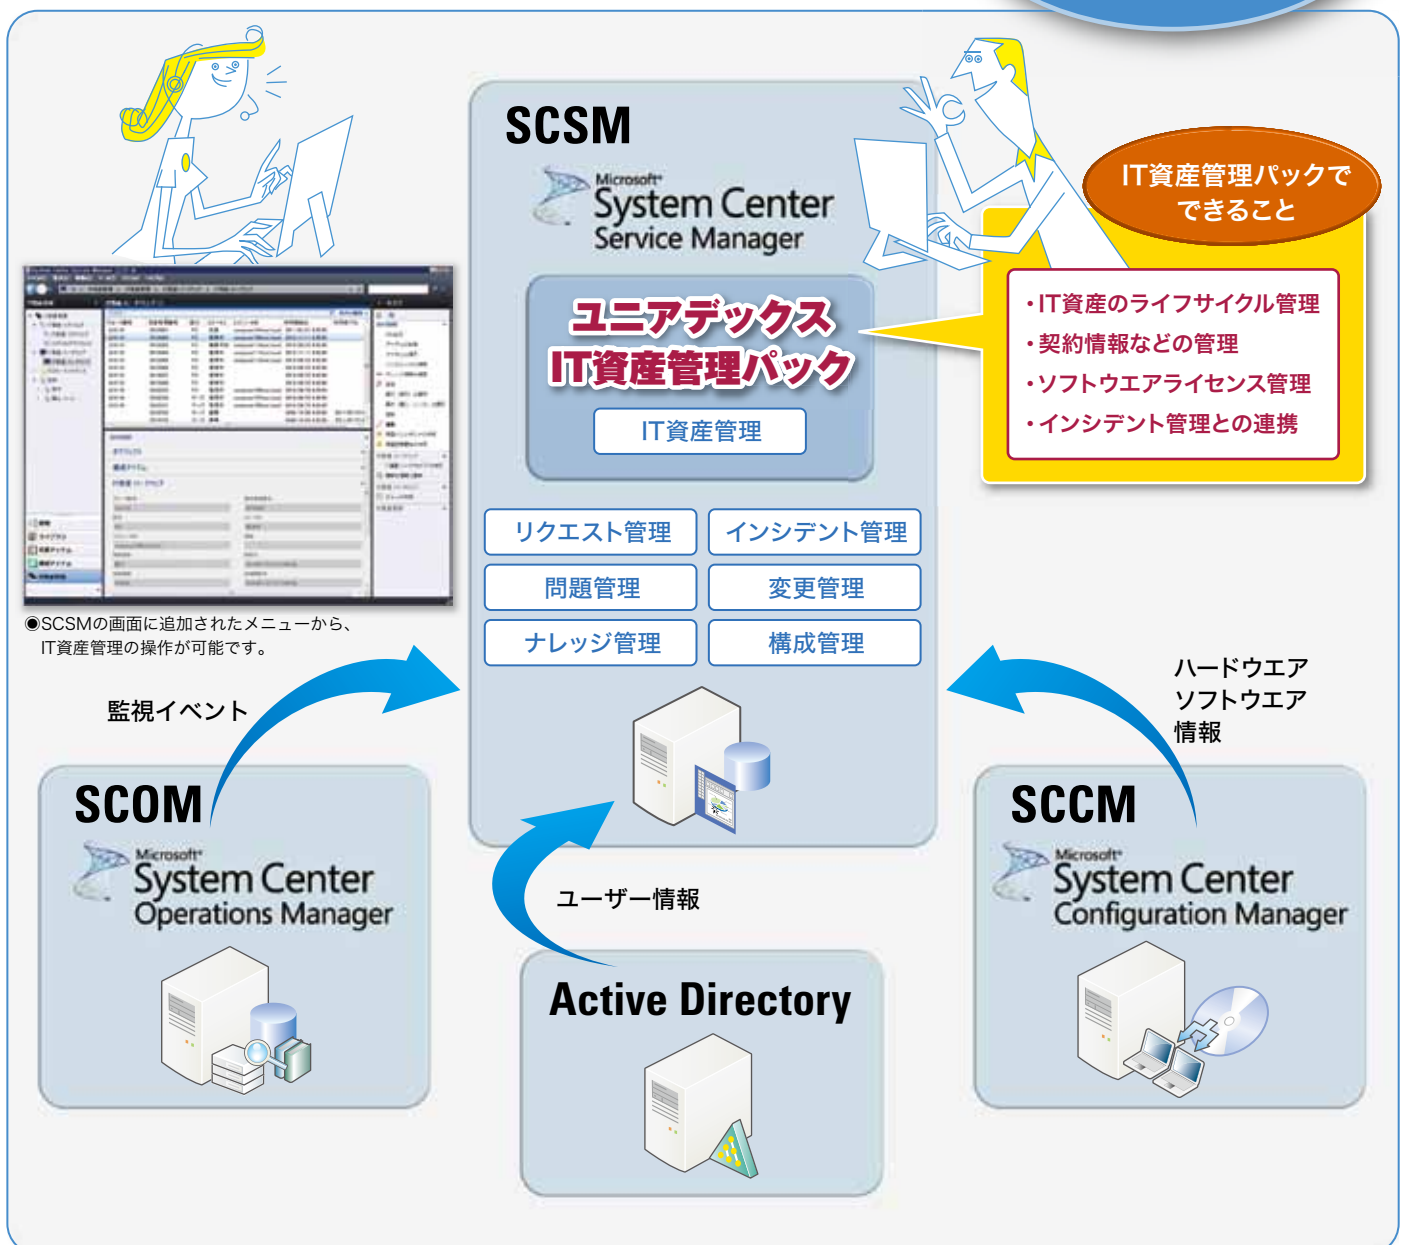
SCSM

Microsoft System Center Service Manager

ユニアデックス IT資産管理パック

IT資産管理

IT資産管理パックでできること

・IT資産のライフサイクル管理
・契約情報などの管理
・ソフトウエアライセンス管理
・インシデント管理との連携

リクエスト管理
インシデント管理
問題管理
変更管理
ナレッジ管理
構成管理

●SCSMの画面に追加されたメニューから、IT資産管理の操作が可能です。

監視イベント

ハードウエア ソフトウエア 情報

SCOM

Microsoft System Center Operations Manager

ユーザー情報

SCCM

Microsoft System Center Configuration Manager

Active Directory